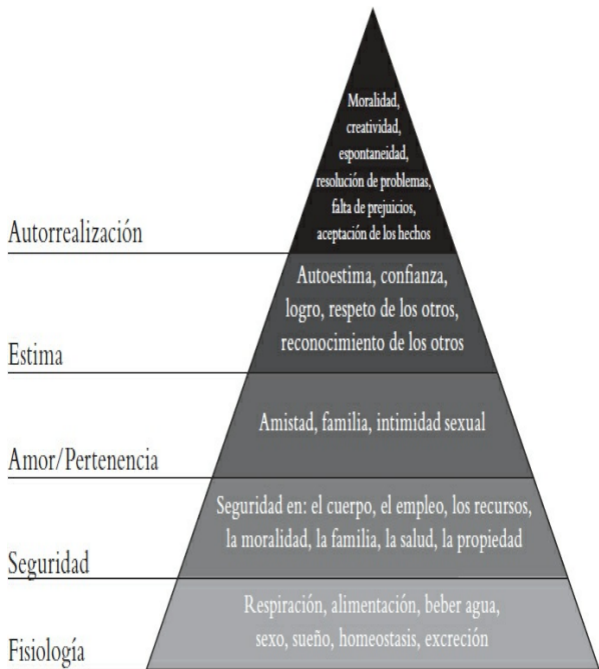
Moralidad, creatividad, espontaneidad, resolución de problemas, falta de prejuicios, aceptación de los hechos

Autorrealización

Autoestima, confianza, logro, respeto de los otros, reconocimiento de los otros

Estima

Amistad, familia, intimidad sexual

Amor/Pertenencia

Seguridad en: el cuerpo, el empleo, los recursos, la moralidad, la familia, la salud, la propiedad

Seguridad

Respiración, alimentación, beber agua, sexo, sueño, homeostasis, excreción

Fisiología